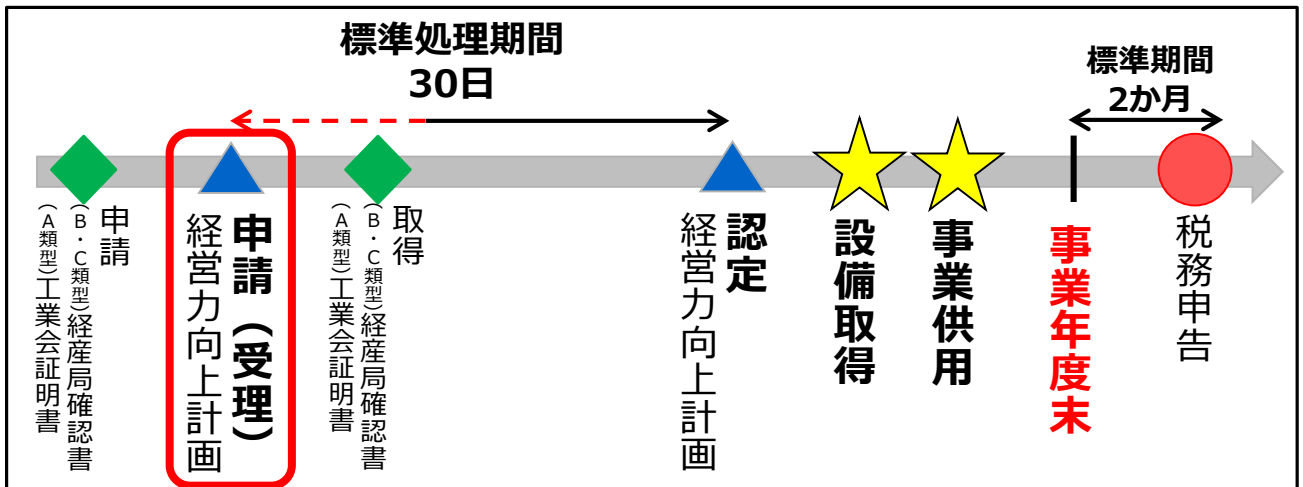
標準処理期間
30日

標準期間
2か月

（A類型）工業会証明書
（B・C類型）経産局確認書
申請

経営力向上計画
申請（受理）

（A類型）工業会証明書
（B・C類型）経産局確認書
取得

経営力向上計画
認定

設備取得

事業供用

事業年度末

税務申告